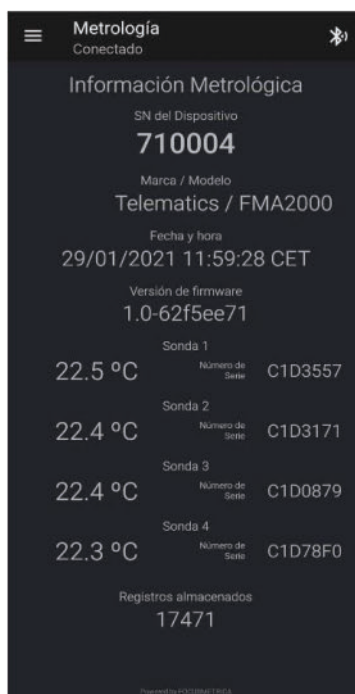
Metrología
Conectado

Información Metrológica

SN del Dispositivo
710004

Marca / Modelo
Telematics / FMA2000

Fecha y hora
29/01/2021 11:59:28 CET

Versión de firmware
1.0-62f5ee71

Sonda 1
22.5 °C Número de Serie C1D3557

Sonda 2
22.4 °C Número de Serie C1D3171

Sonda 3
22.4 °C Número de Serie C1D0879

Sonda 4
22.3 °C Número de Serie C1D78F0

Registros almacenados
17471

Powered by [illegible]